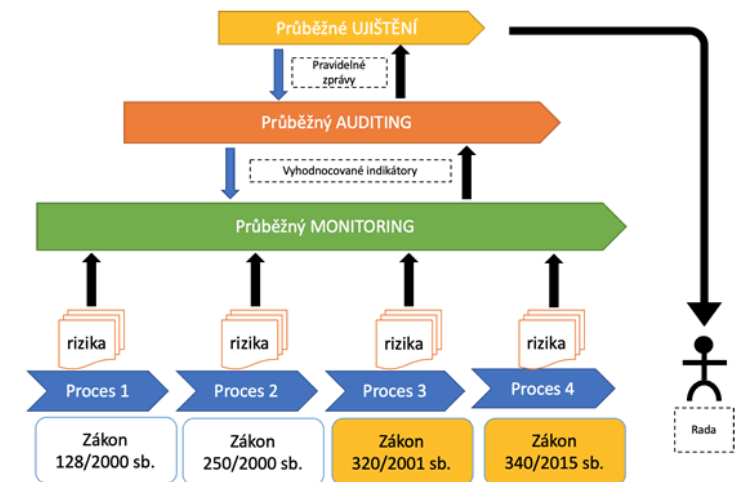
Průběžné UJIŠTĚNÍ

Pravidelné zprávy

Průběžný AUDITING

Vyhodnocované indikátory

Průběžný MONITORING

rizika

rizika

rizika

rizika

Proces 1

Proces 2

Proces 3

Proces 4

Zákon 128/2000 sb.

Zákon 250/2000 sb.

Zákon 320/2001 sb.

Zákon 340/2015 sb.

Rada